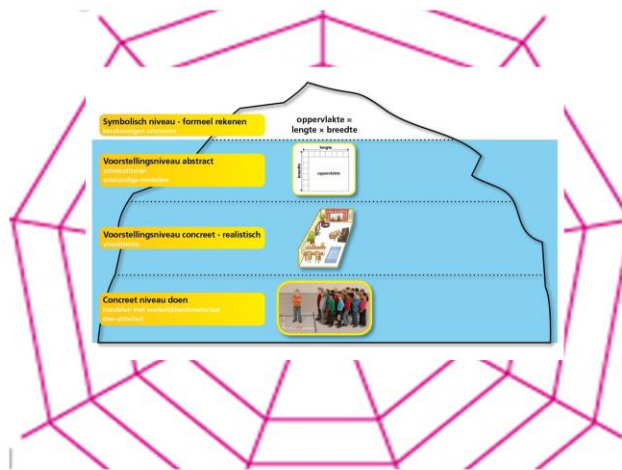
Symbolisch niveau - formeel rekenen
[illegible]

oppervlakte = lengte × breedte

Voorstellingsniveau abstract
schematiseren
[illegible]

lengte
breedte
oppervlakte

Voorstellingsniveau concreet - realistisch
visualiseren

Concreet niveau doen
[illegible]
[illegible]